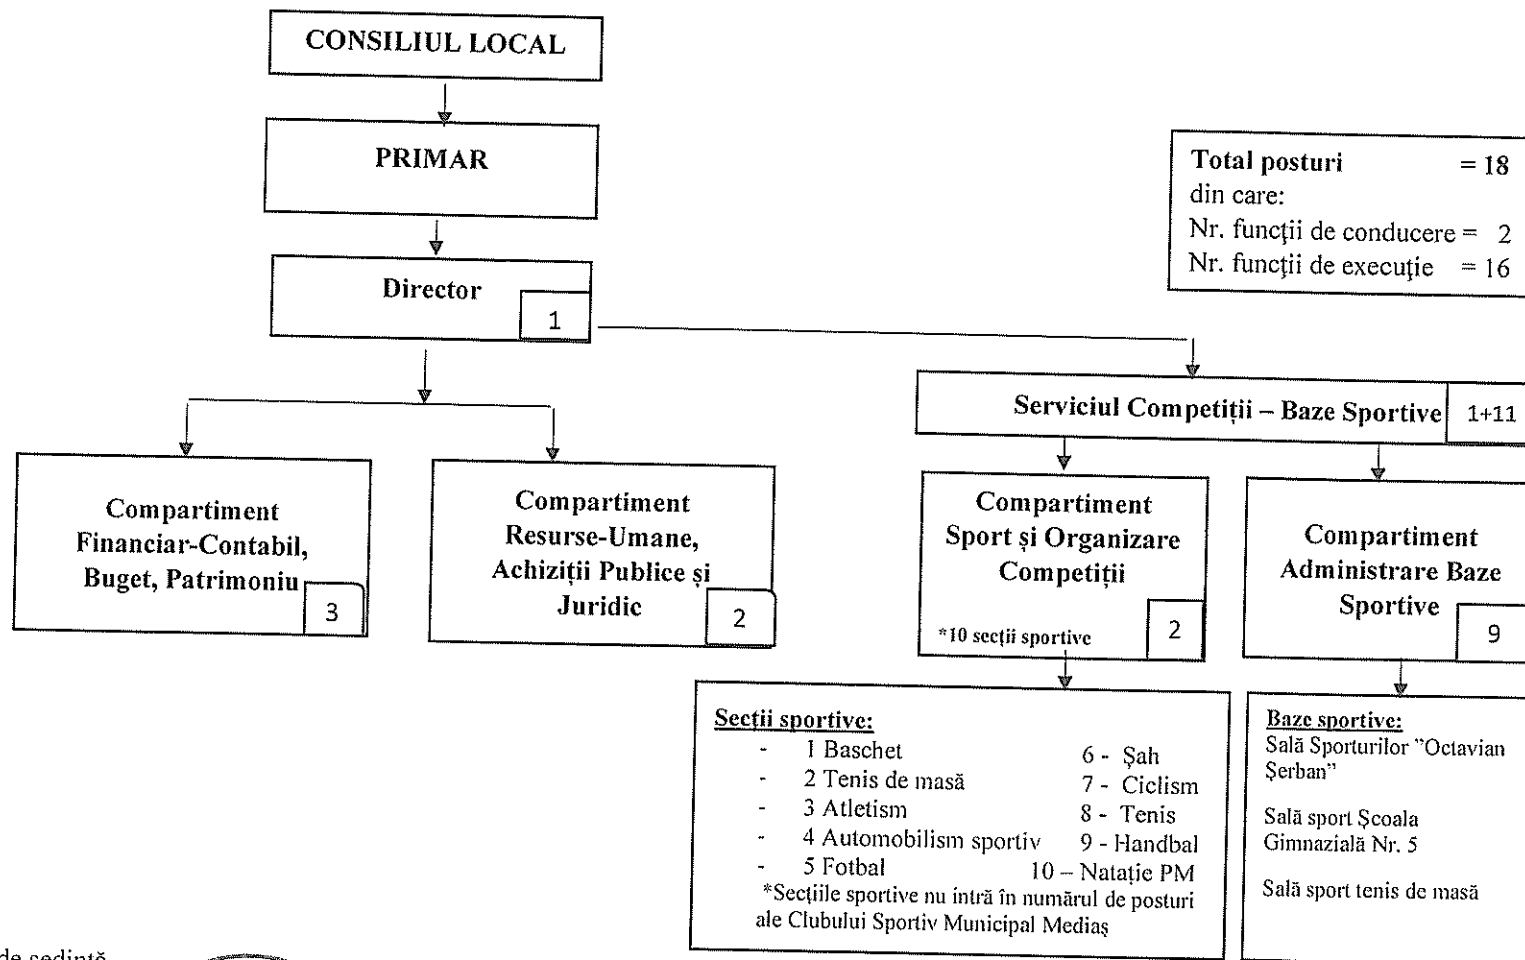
CONSILIUL LOCAL

PRIMAR

Director
1

Total posturi = 18
din care:
Nr. funcții de conducere = 2
Nr. funcții de execuție = 16

Serviciul Competiții – Baze Sportive 1+11

Compartiment Financiar-Contabil, Buget, Patrimoniu
3

Compartiment Resurse-Umane, Achiziții Publice și Juridic
2

Compartiment Sport și Organizare Competiții
*10 secții sportive
2

Compartiment Administrare Baze Sportive
9

Secții sportive:
- 1 Baschet
- 2 Tenis de masă
- 3 Atletism
- 4 Automobilism sportiv
- 5 Fotbal
6 - Șah
7 - Ciclism
8 - Tenis
9 - Handbal
10 – Natație PM
*Secțiile sportive nu intră în numărul de posturi ale Clubului Sportiv Municipal Mediaș

Baze sportive:
Sală Sporturilor "Octavian Șerban"

Sală sport Școala Gimnazială Nr. 5

Sală sport tenis de masă

de ședință